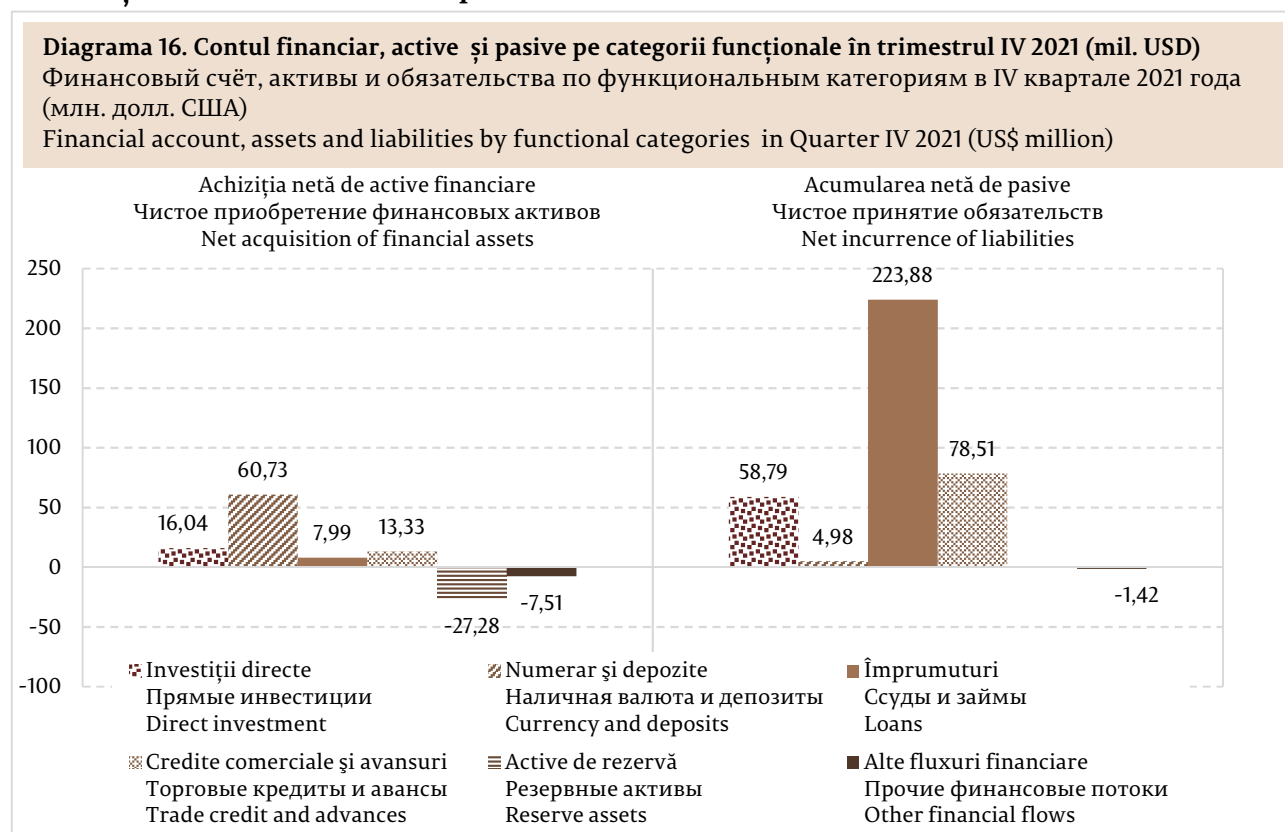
**Diagrama 16. Contul financiar, active și pasive pe categorii funcționale în trimestrul IV 2021 (mil. USD)**
Финансовый счёт, активы и обязательства по функциональным категориям в IV квартале 2021 года (млн. долл. США)
Financial account, assets and liabilities by functional categories in Quarter IV 2021 (US$ million)

Achiziția netă de active financiare
Чистое приобретение финансовых активов
Net acquisition of financial assets

Acumularea netă de pasive
Чистое принятие обязательств
Net incurrence of liabilities

250
200
150
100
50
0
-50
-100

16,04
60,73
7,99
13,33
-27,28
-7,51

58,79
4,98
223,88
78,51
-1,42

Investiții directe
Прямые инвестиции
Direct investment

Numerar şi depozite
Наличная валюта и депозиты
Currency and deposits

Împrumuturi
Ссуды и займы
Loans

Credite comerciale şi avansuri
Торговые кредиты и авансы
Trade credit and advances

Active de rezervă
Резервные активы
Reserve assets

Alte fluxuri financiare
Прочие финансовые потоки
Other financial flows